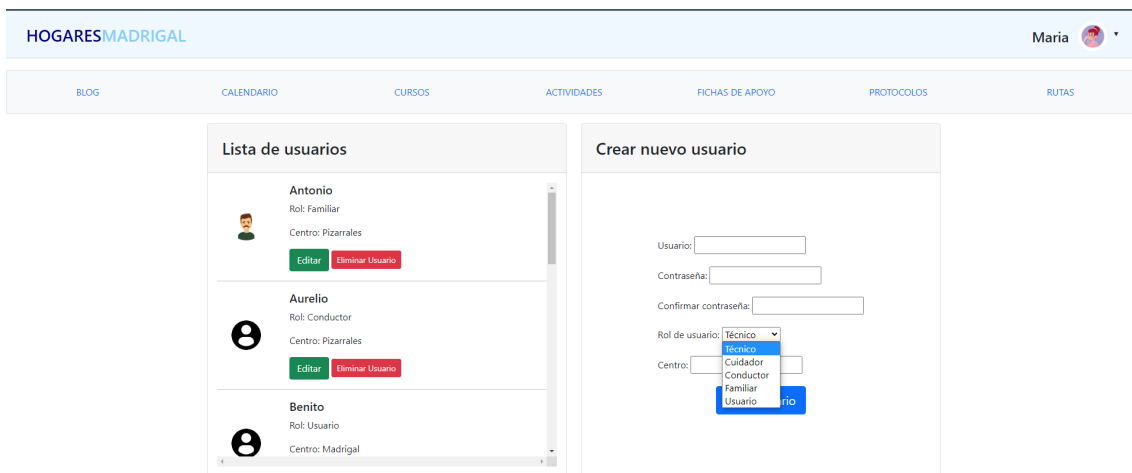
HOGARESMADRIGAL

Maria

BLOG CALENDARIO CURSOS ACTIVIDADES FICHAS DE APOYO PROTOCOLOS RUTAS

Lista de usuarios

Antonio
Rol: Familiar
Centro: Pizarrales
Editar Eliminar Usuario

Aurelio
Rol: Conductor
Centro: Pizarrales
Editar Eliminar Usuario

Benito
Rol: Usuario
Centro: Madrigal

Crear nuevo usuario

Usuario:
Contraseña:
Confirmar contraseña:
Rol de usuario: Técnico
Técnico
Cuidador
Conductor
Familiar
Usuario
Centro:
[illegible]rio